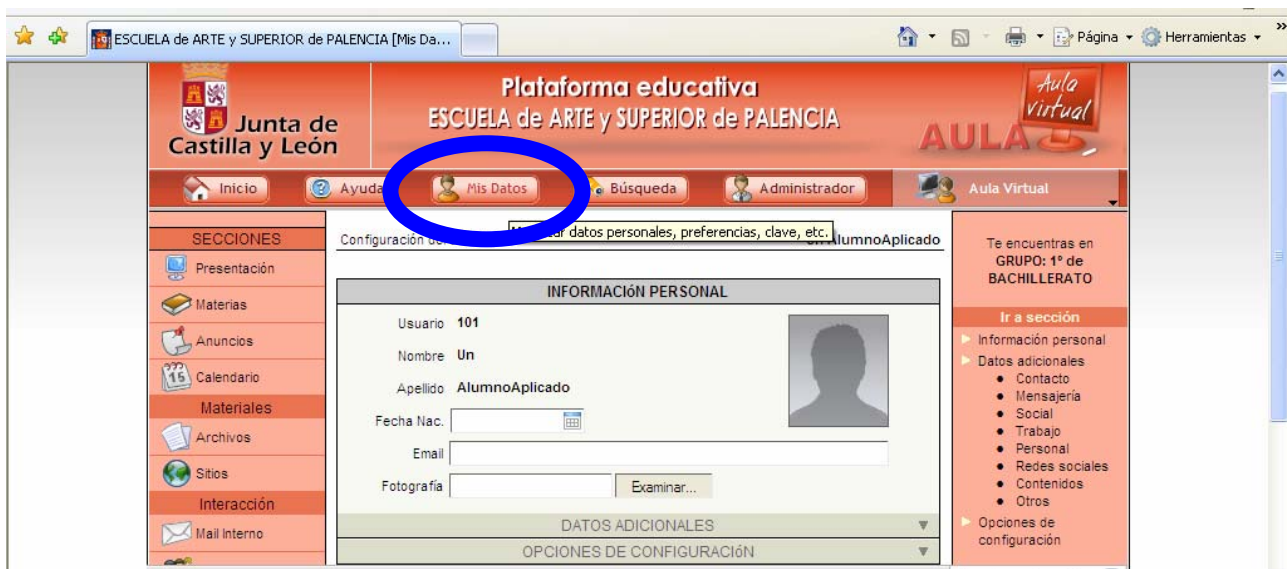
ESCUELA de ARTE y SUPERIOR de PALENCIA [Mis Da...

Página Herramientas

Junta de Castilla y León

Plataforma educativa
ESCUELA de ARTE y SUPERIOR de PALENCIA

Aula Virtual
AULA

Inicio Ayuda Mis Datos Búsqueda Administrador Aula Virtual

SECCIONES
Presentación
Materias
Anuncios
Calendario
Materiales
Archivos
Sitios
Interacción
Mail Interno

Configuración de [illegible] M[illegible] datos personales, preferencias, clave, etc. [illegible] AlumnoAplicado

INFORMACIÓN PERSONAL

Usuario 101
Nombre Un
Apellido AlumnoAplicado
Fecha Nac.
Email
Fotografía Examinar...

DATOS ADICIONALES
OPCIONES DE CONFIGURACIóN

Te encuentras en GRUPO: 1º de BACHILLERATO

Ir a sección
Información personal
Datos adicionales
Contacto
Mensajería
Social
Trabajo
Personal
Redes sociales
Contenidos
Otros
Opciones de configuración